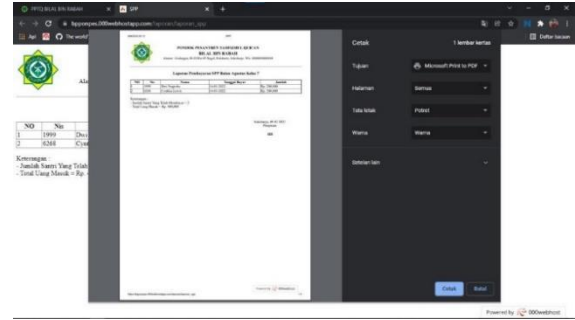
PPTQ BILAL BIN RABAH × SPP × +

bppsyayas.000webhostapp.com/laporan/laporan_spp

Apl The world

Daftar bacaan

NO
1 1999 Des
2 0268 Cyn

Keterangan :
- Jumlah Santri Yang Telah
- Total Uang Masuk = Rp.

PONDOK PESANTREN TAHFIDZUL QUR'AN BILAL BIN RABAH

Laporan Pembayaran SPP Bulan Agustus Kelas 7

Cetak
1 lembar kertas

Tujuan
Microsoft Print to PDF

Halaman
Semua

Tata letak
Potret

Warna
Warna

Setelan lain

Cetak
Batal

Powered by 000webhost